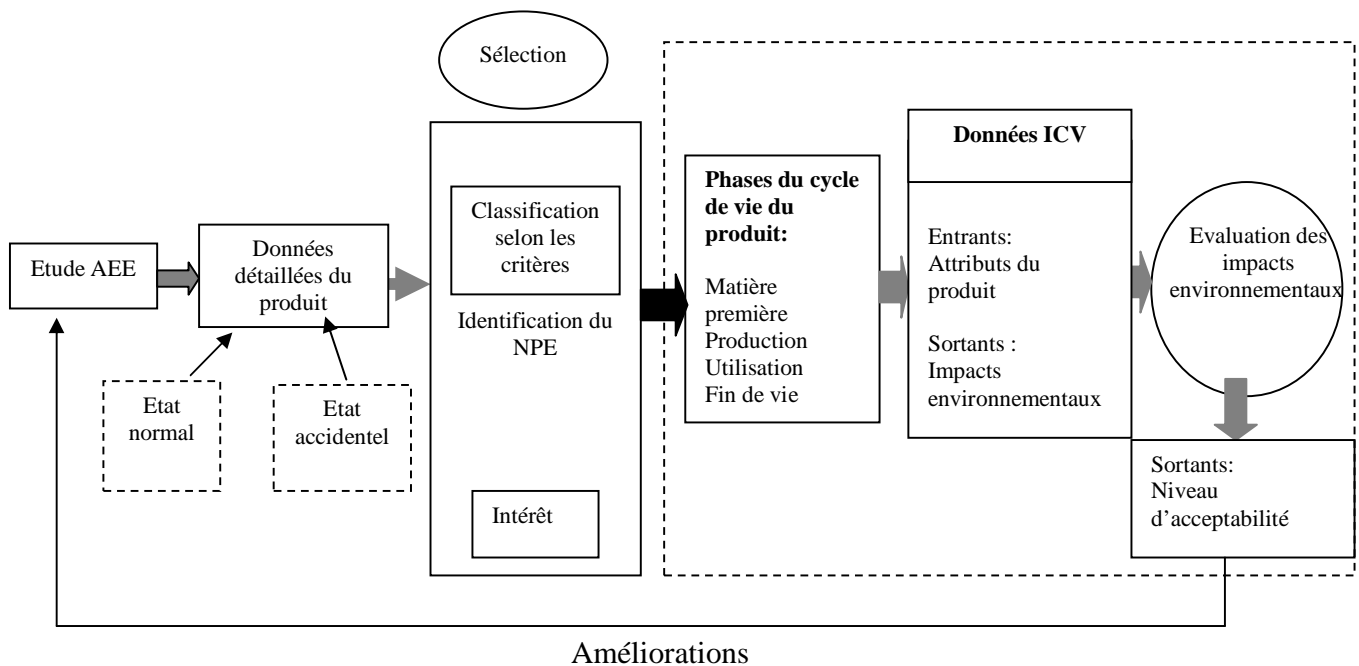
Sélection

Etude AEE

Données détaillées du produit

Etat normal

Etat accidentel

Classification selon les critères

Identification du NPE

Intérêt

**Phases du cycle de vie du produit:**

Matière première
Production
Utilisation
Fin de vie

**Données ICV**

Entrants:
Attributs du produit

Sortants :
Impacts environnementaux

Evaluation des impacts environnementaux

Sortants:
Niveau d'acceptabilité

Améliorations